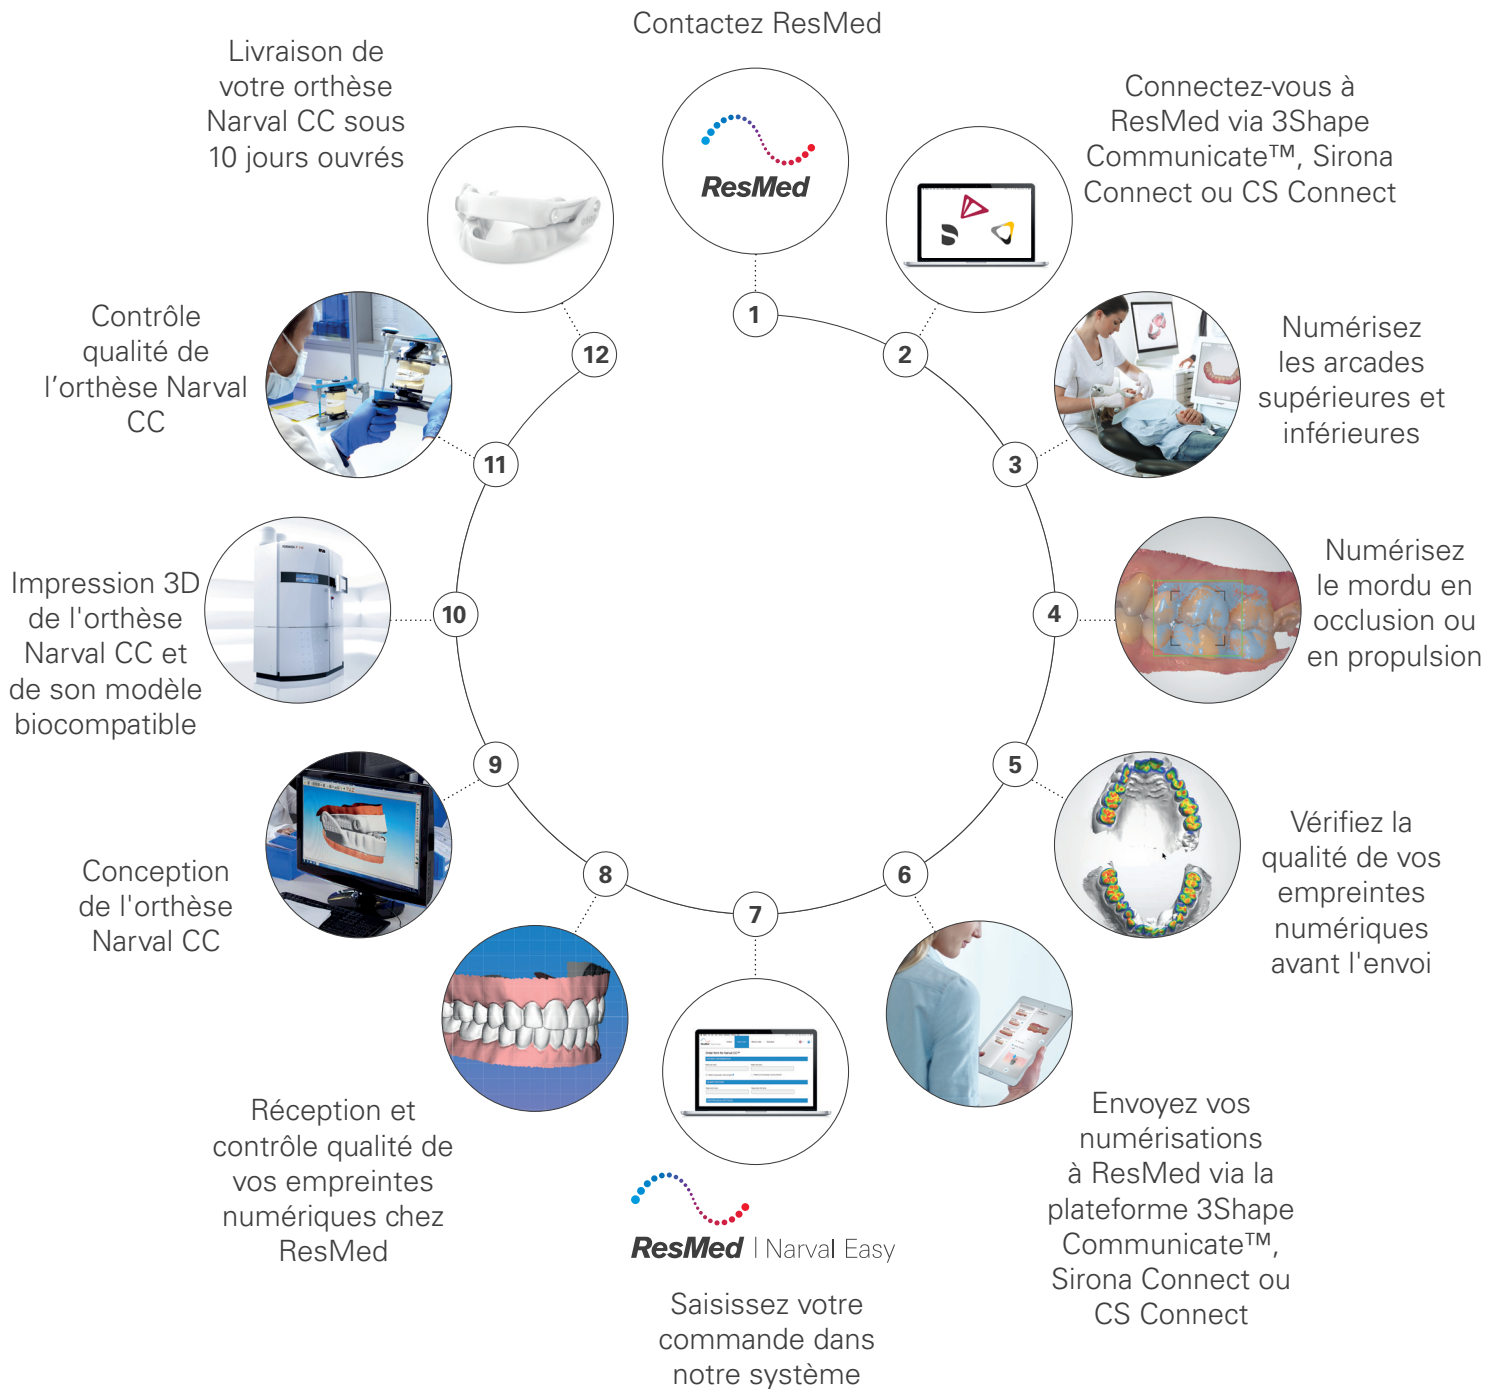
Contactez ResMed

ResMed

1

Connectez-vous à ResMed via 3Shape Communicate™, Sirona Connect ou CS Connect

2

Numérisez les arcades supérieures et inférieures

3

Numérisez le mordu en occlusion ou en propulsion

4

Vérifiez la qualité de vos empreintes numériques avant l'envoi

5

Envoyez vos numérisations à ResMed via la plateforme 3Shape Communicate™, Sirona Connect ou CS Connect

6

ResMed | Narval Easy

Saisissez votre commande dans notre système

7

Réception et contrôle qualité de vos empreintes numériques chez ResMed

8

Conception de l'orthèse Narval CC

9

Impression 3D de l'orthèse Narval CC et de son modèle biocompatible

10

Contrôle qualité de l'orthèse Narval CC

11

Livraison de votre orthèse Narval CC sous 10 jours ouvrés

12